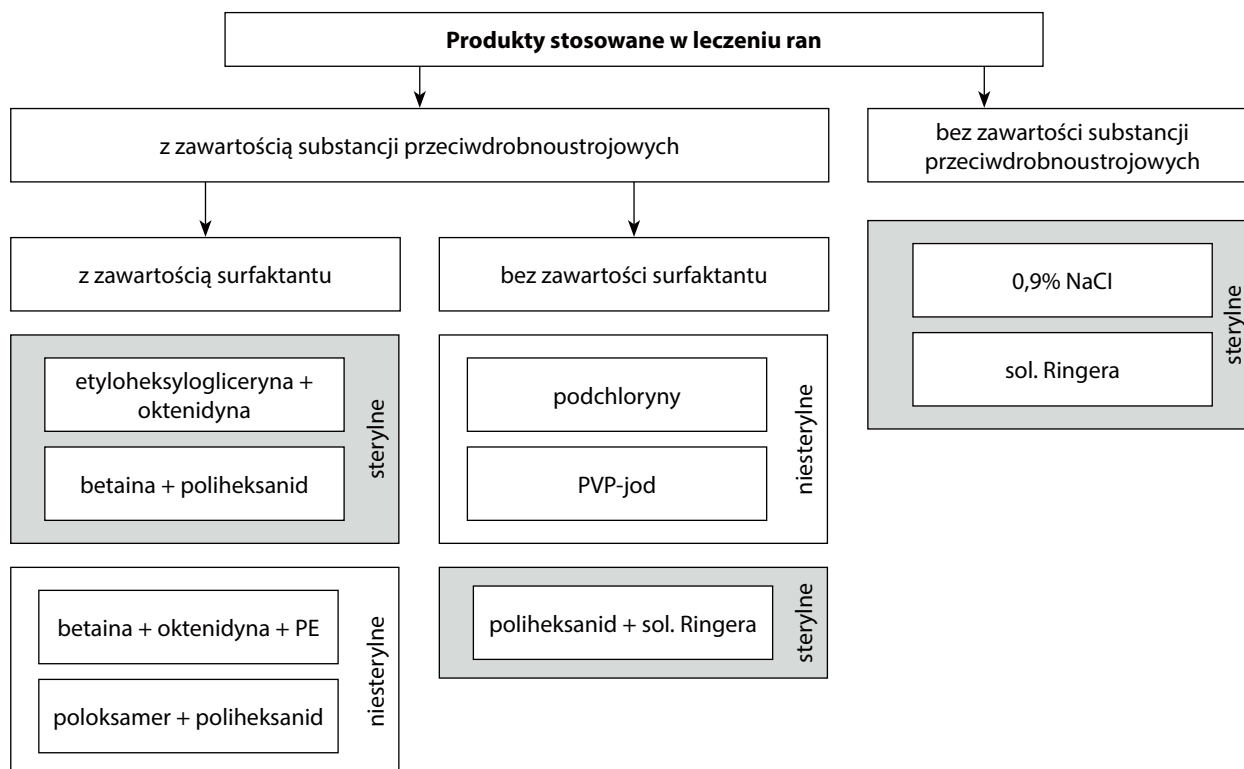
**Produkty stosowane w leczeniu ran**

z zawartością substancji przeciwdrobnoustrojowych

bez zawartości substancji przeciwdrobnoustrojowych

z zawartością surfaktantu

bez zawartości surfaktantu

0,9% NaCl

sol. Ringera

sterylne

etyloheksylogliceryna + oktenidyna

betaina + poliheksanid

sterylne

podchloryny

PVP-jod

niesterylne

betaina + oktenidyna + PE

poloksamer + poliheksanid

niesterylne

poliheksanid + sol. Ringera

sterylne